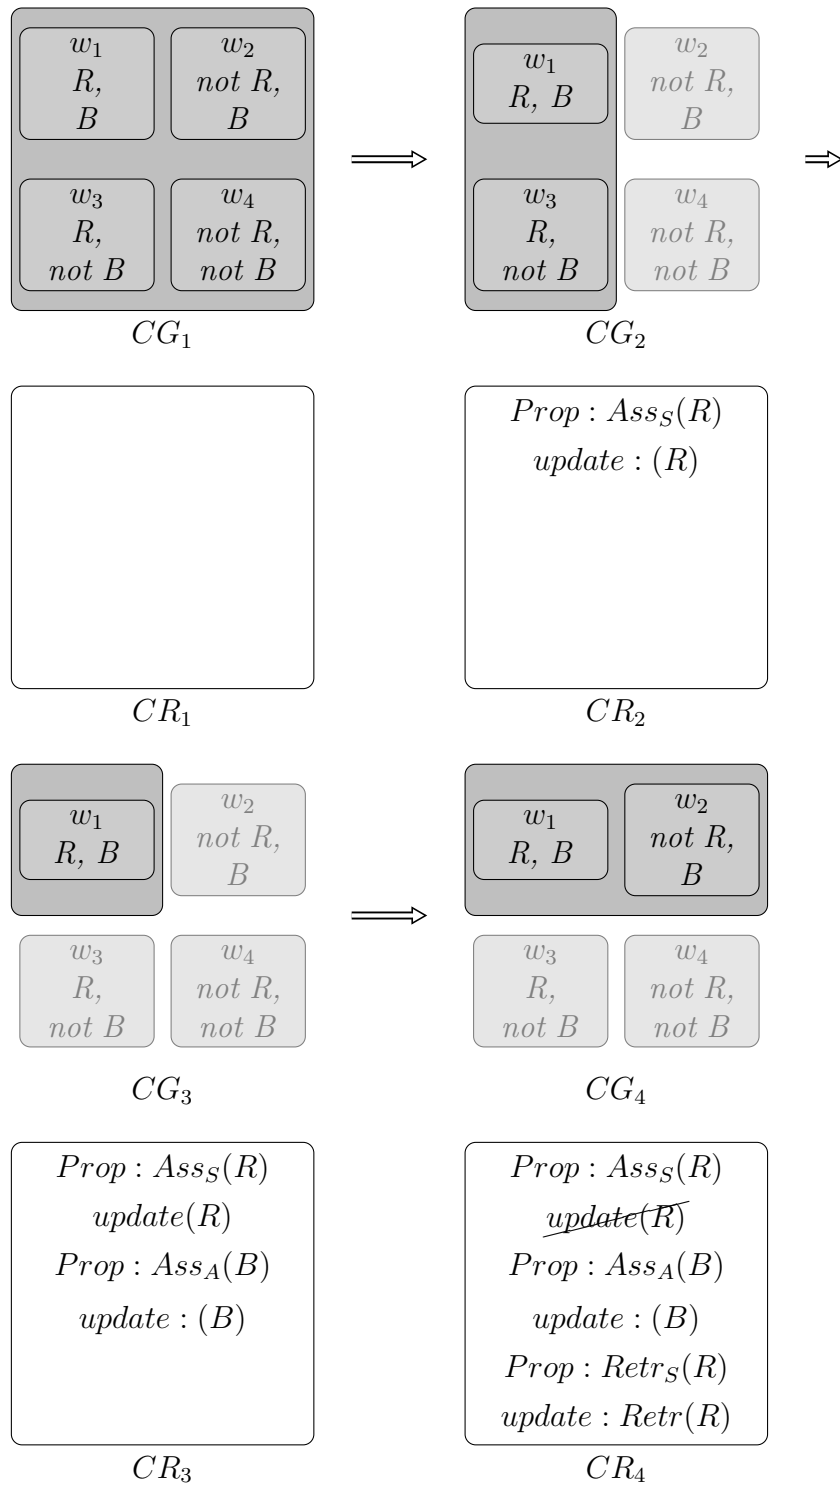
$w_1$ $R,$ $B$

$w_2$ $not\ R,$ $B$

$w_3$ $R,$ $not\ B$

$w_4$ $not\ R,$ $not\ B$

$CG_1$

$w_1$ $R,\ B$

$w_2$ $not\ R,$ $B$

$w_3$ $R,$ $not\ B$

$w_4$ $not\ R,$ $not\ B$

$CG_2$

$CR_1$

$Prop: Ass_S(R)$
$update: (R)$

$CR_2$

$w_1$ $R,\ B$

$w_2$ $not\ R,$ $B$

$w_3$ $R,$ $not\ B$

$w_4$ $not\ R,$ $not\ B$

$CG_3$

$w_1$ $R,\ B$

$w_2$ $not\ R,$ $B$

$w_3$ $R,$ $not\ B$

$w_4$ $not\ R,$ $not\ B$

$CG_4$

$Prop: Ass_S(R)$
$update(R)$
$Prop: Ass_A(B)$
$update: (B)$

$CR_3$

$Prop: Ass_S(R)$
$update(R)$
$Prop: Ass_A(B)$
$update: (B)$
$Prop: Retr_S(R)$
$update: Retr(R)$

$CR_4$